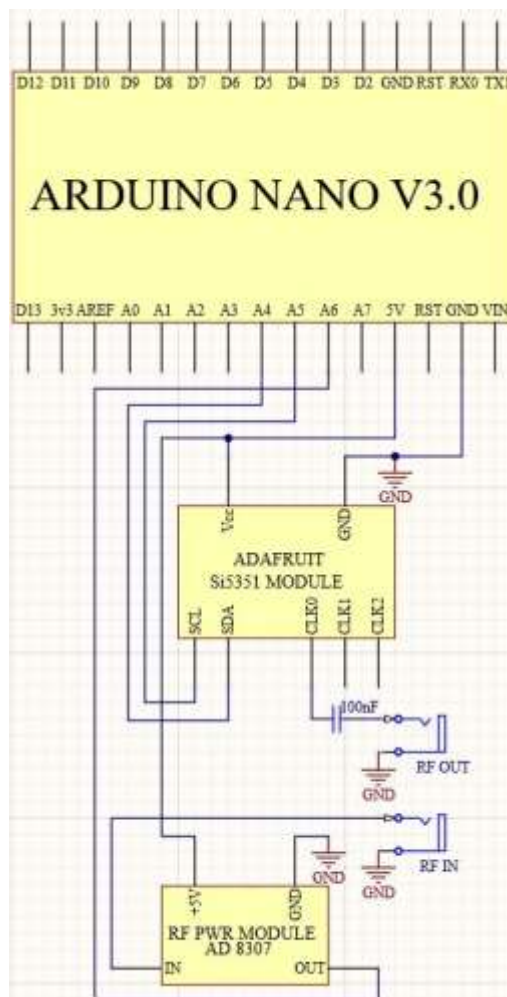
D12 D11 D10 D9 D8 D7 D6 D5 D4 D3 D2 GND RST RX0 TX1

ARDUINO NANO V3.0

D13 3v3 AREF A0 A1 A2 A3 A4 A5 A6 A7 5V RST GND VIN

GND

Vcc GND

ADAFRUIT
Si5351 MODULE

SCL SDA CLK0 CLK1 CLK2

100nF

RF OUT

GND

GND

RF IN

GND

+5V GND

RF PWR MODULE
AD 8307

IN OUT